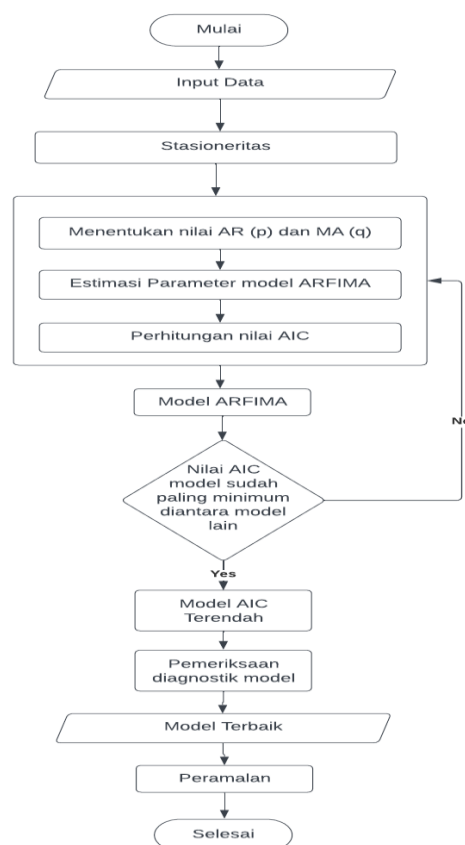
Mulai

Input Data

Stasioneritas

Menentukan nilai AR (p) dan MA (q)

Estimasi Parameter model ARFIMA

Perhitungan nilai AIC

Model ARFIMA

Nilai AIC model sudah paling minimum diantara model lain

No

Yes

Model AIC Terendah

Pemeriksaan diagnostik model

Model Terbaik

Peramalan

Selesai